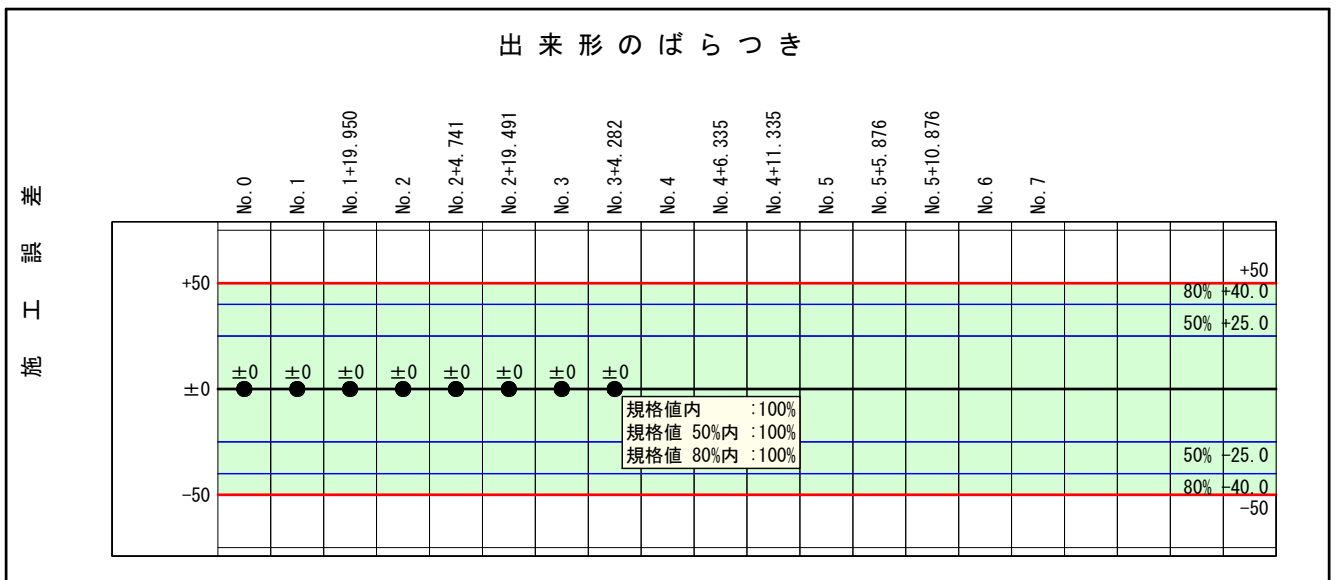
出来形のばらつき

施工誤差

No.0
No.1
No.1+19.950
No.2
No.2+4.741
No.2+19.491
No.3
No.3+4.282
No.4
No.4+6.335
No.4+11.335
No.5
No.5+5.876
No.5+10.876
No.6
No.7

+50
±0
−50

±0 ±0 ±0 ±0 ±0 ±0 ±0 ±0

規格値内 :100%
規格値 50%内 :100%
規格値 80%内 :100%

+50
80% +40.0
50% +25.0
50% −25.0
80% −40.0
−50